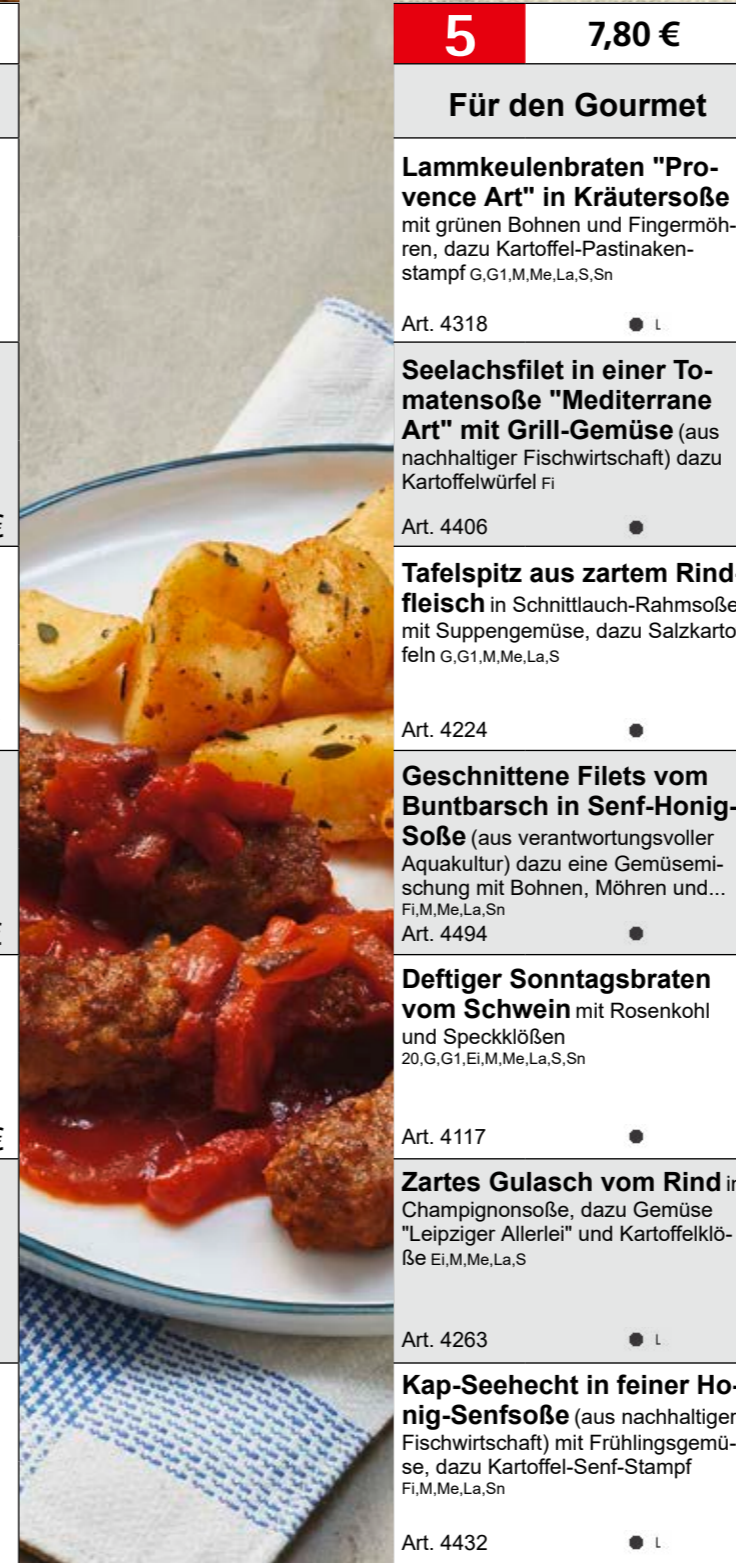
€

€

€

5 7,80 €

Für den Gourmet

Lammkeulenbraten "Provence Art" in Kräutersoße mit grünen Bohnen und Fingermöhren, dazu Kartoffel-Pastinakenstampf G,G1,M,Me,La,S,Sn

Art. 4318 L

Seelachsfilet in einer Tomatensoße "Mediterrane Art" mit Grill-Gemüse (aus nachhaltiger Fischwirtschaft) dazu Kartoffelwürfel Fi

Art. 4406

Tafelspitz aus zartem Rind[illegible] fleisch in Schnittlauch-Rahmsoße mit Suppengemüse, dazu Salzkarto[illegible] feln G,G1,M,Me,La,S

Art. 4224

Geschnittene Filets vom Buntbarsch in Senf-Honig-Soße (aus verantwortungsvoller Aquakultur) dazu eine Gemüsemischung mit Bohnen, Möhren und... Fi,M,Me,La,Sn

Art. 4494

Deftiger Sonntagsbraten vom Schwein mit Rosenkohl und Speckklößen 20,G,G1,Ei,M,Me,La,S,Sn

Art. 4117

Zartes Gulasch vom Rind i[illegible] Champignonsoße, dazu Gemüse "Leipziger Allerlei" und Kartoffelklöße Ei,M,Me,La,S

Art. 4263 L

Kap-Seehecht in feiner Honig-Senfsoße (aus nachhaltiger Fischwirtschaft) mit Frühlingsgemüse, dazu Kartoffel-Senf-Stampf Fi,M,Me,La,Sn

Art. 4432 L